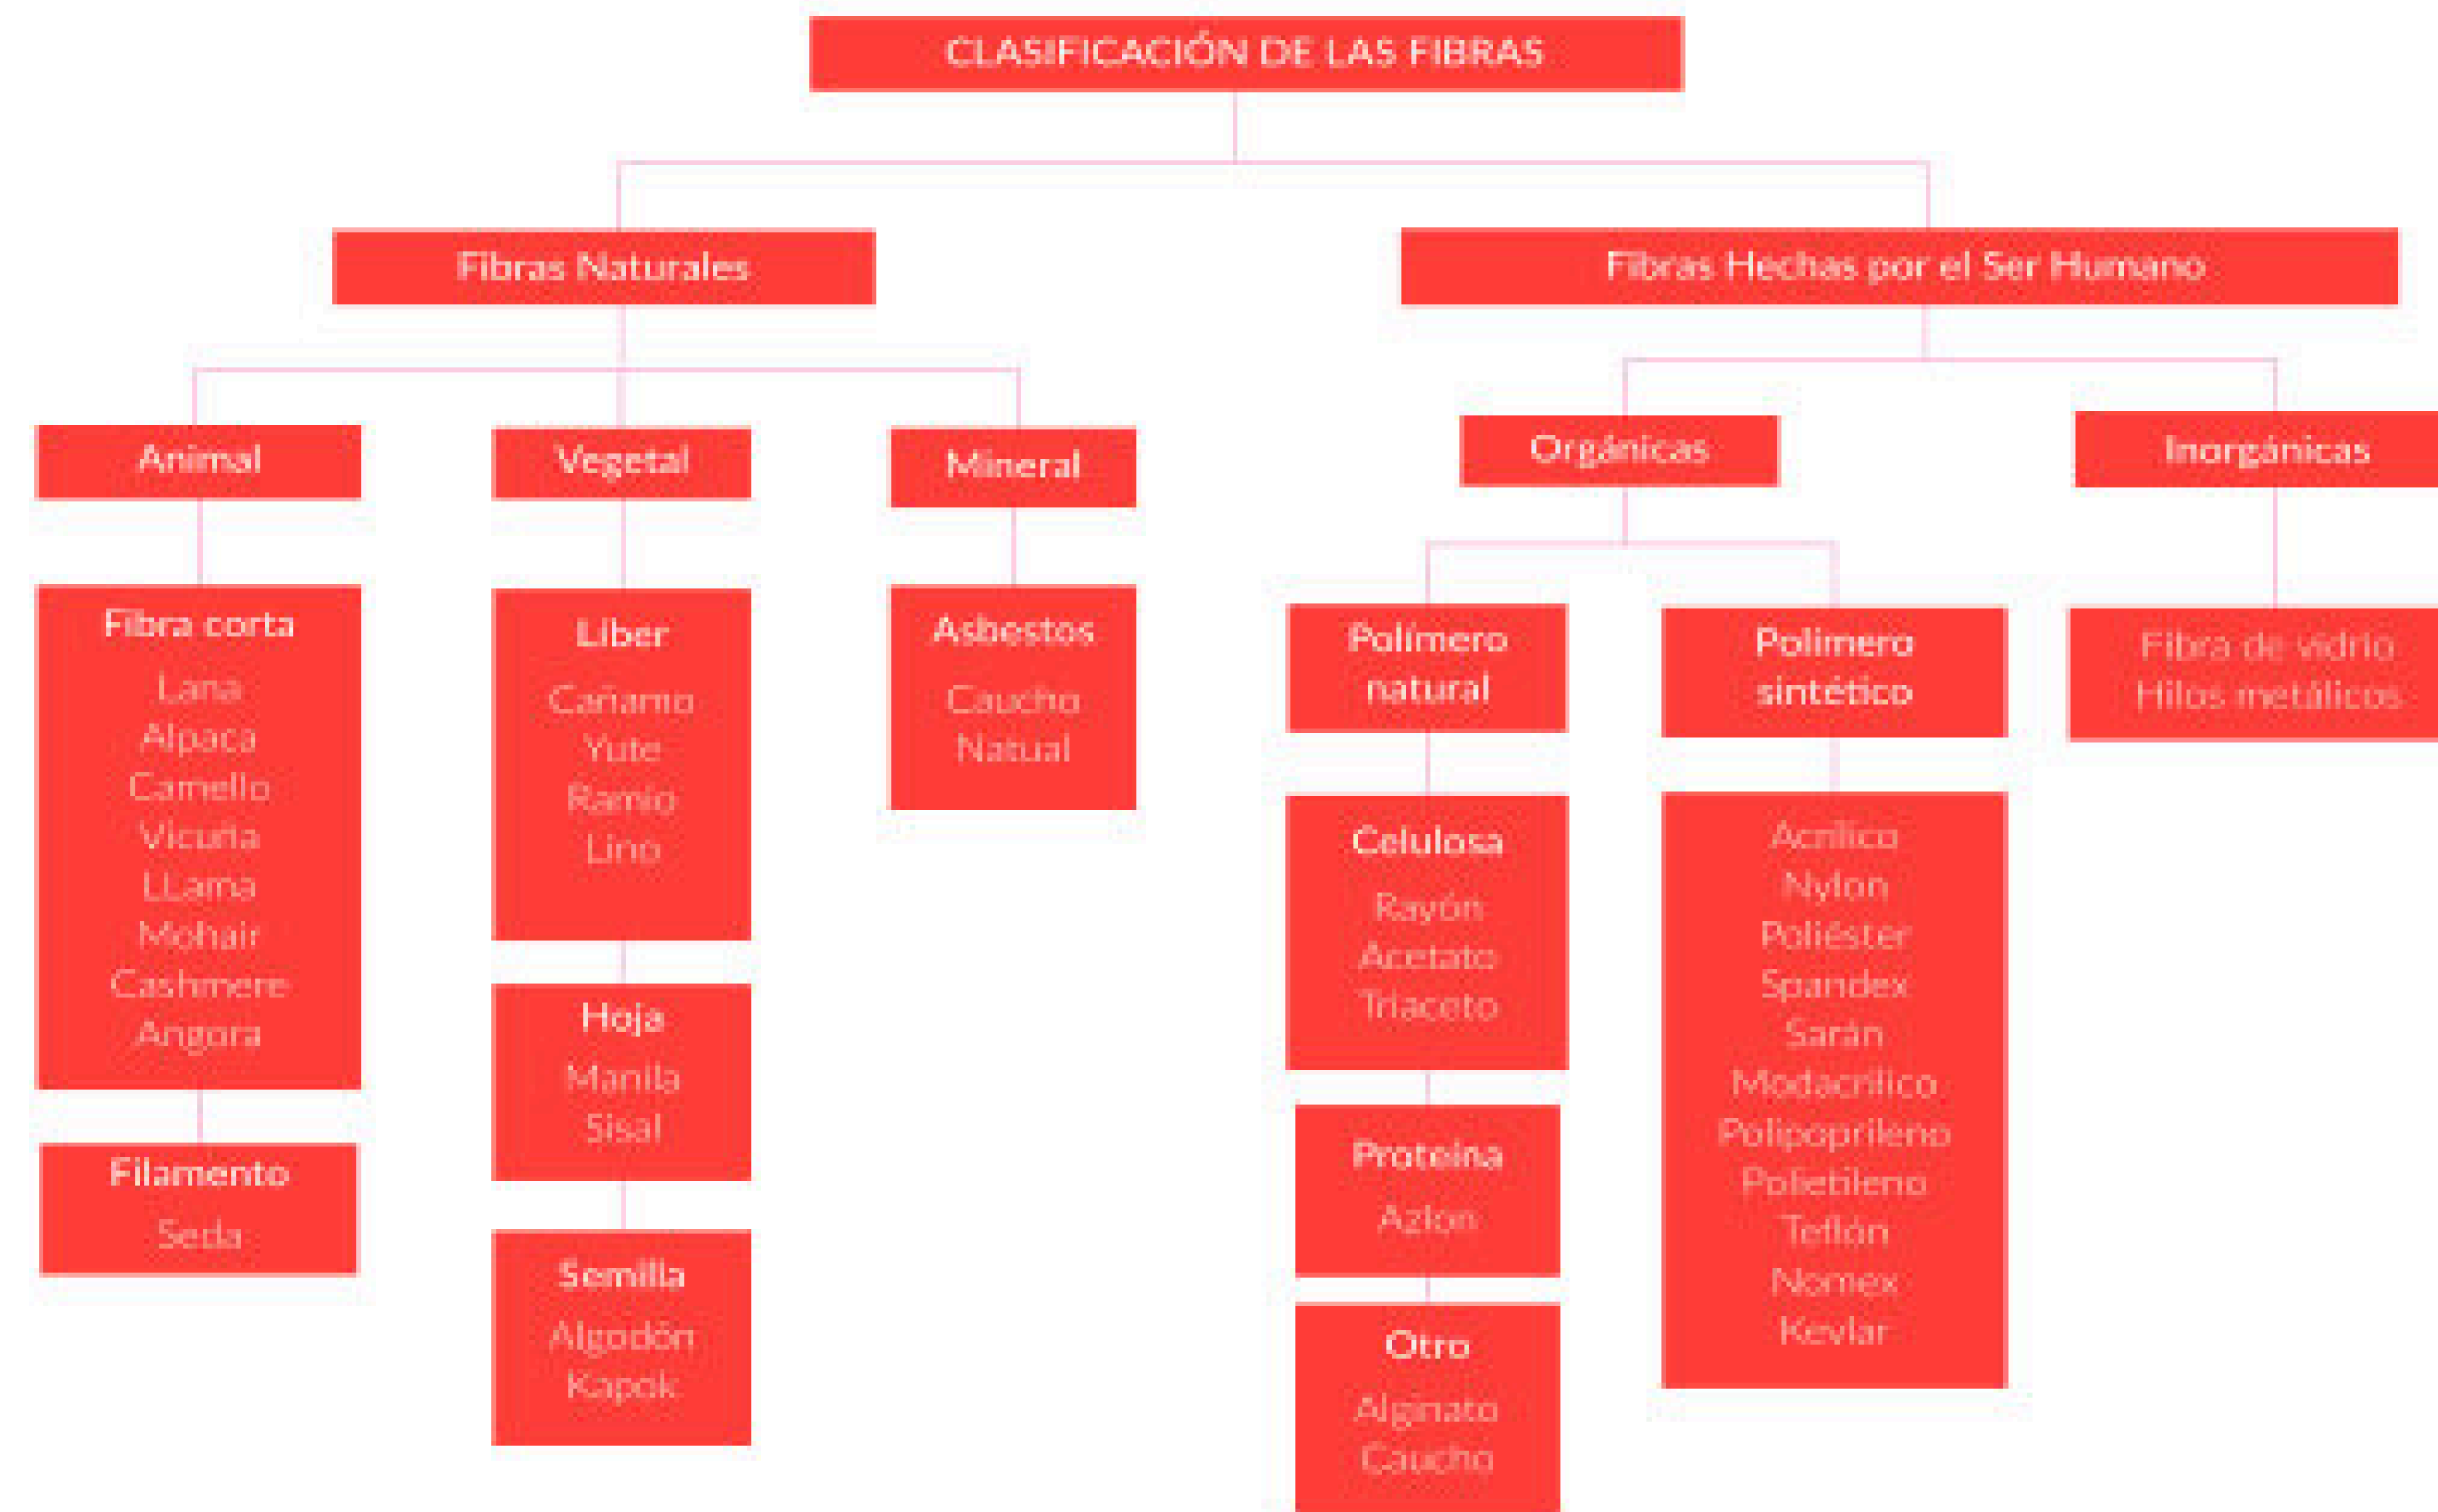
CLASIFICACIÓN DE LAS FIBRAS

Fibras Naturales

Fibras Hechas por el Ser Humano

Animal

Vegetal

Mineral

Orgánicas

Inorgánicas

Fibra corta
Lana
Alpaca
Camello
Vicuña
LLama
Mohair
Cashmere
Angora

Filamento
Seda

Liber
Cañamo
Yute
Ramio
Lino

Hoja
Manila
Sisal

Semilla
Algodón
Kapok

Asbestos
Caucho
Natual

Polímero natural

Celulosa
Rayón
Acetato
Triaceto

Proteína
Azlon

Otro
Alginato
Caucho

Polímero sintético

Acrílico
Nylon
Poliéster
Spandex
Sarán
Modacrílico
Polipoprileno
Polietileno
Teflón
Nomex
Kevlar

Fibra de vidrio
Hilos metálicos